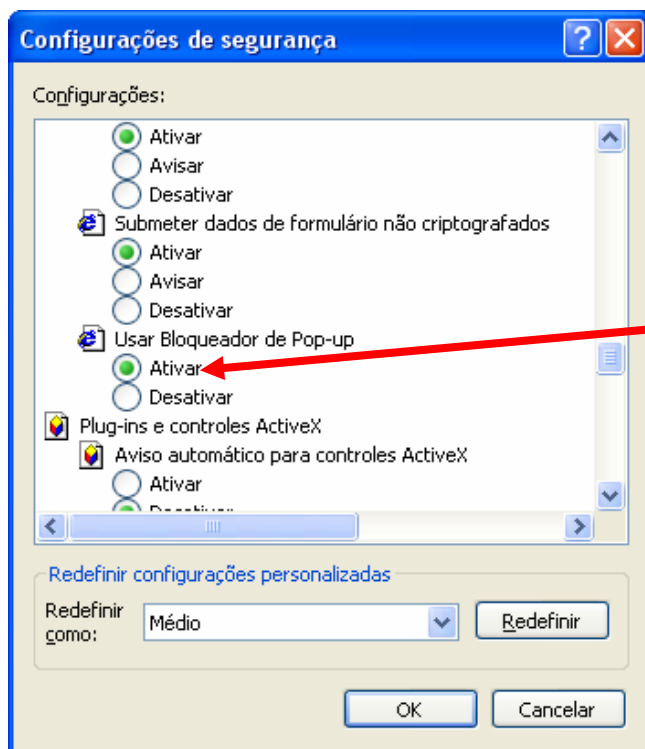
Configurações de segurança

Configurações:

Ativar
Avisar
Desativar
Submeter dados de formulário não criptografados
Ativar
Avisar
Desativar
Usar Bloqueador de Pop-up
Ativar
Desativar
Plug-ins e controles ActiveX
Aviso automático para controles ActiveX
Ativar
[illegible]

Redefinir configurações personalizadas
Redefinir como:
Médio
Redefinir

OK
Cancelar